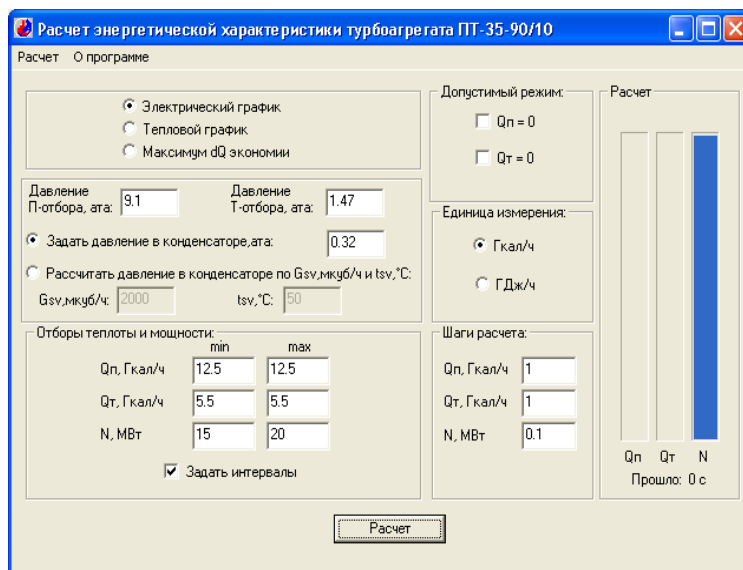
Расчет энергетической характеристики турбоагрегата ПТ-35-90/10

Расчет О программе

Электрический график
Тепловой график
Максимум dQ экономии

Давление П-отбора, ата: 9.1
Давление Т-отбора, ата: 1.47

Задать давление в конденсаторе,ата: 0.32

Рассчитать давление в конденсаторе по Gsv,мкуб/ч и tsv,°С:

Gsv,мкуб/ч: 2000
tsv,°С: 50

Отборы теплоты и мощности:

| | min | max |
|---|---|---|
| Qп, Гкал/ч | 12.5 | 12.5 |
| Qт, Гкал/ч | 5.5 | 5.5 |
| N, МВт | 15 | 20 |

Задать интервалы

Допустимый режим:
Qп = 0
Qт = 0

Единица измерения:
Гкал/ч
ГДж/ч

Шаги расчета:
Qп, Гкал/ч 1
Qт, Гкал/ч 1
N, МВт 0.1

Расчет
Qп Qт N
Прошло: 0 с

Расчет